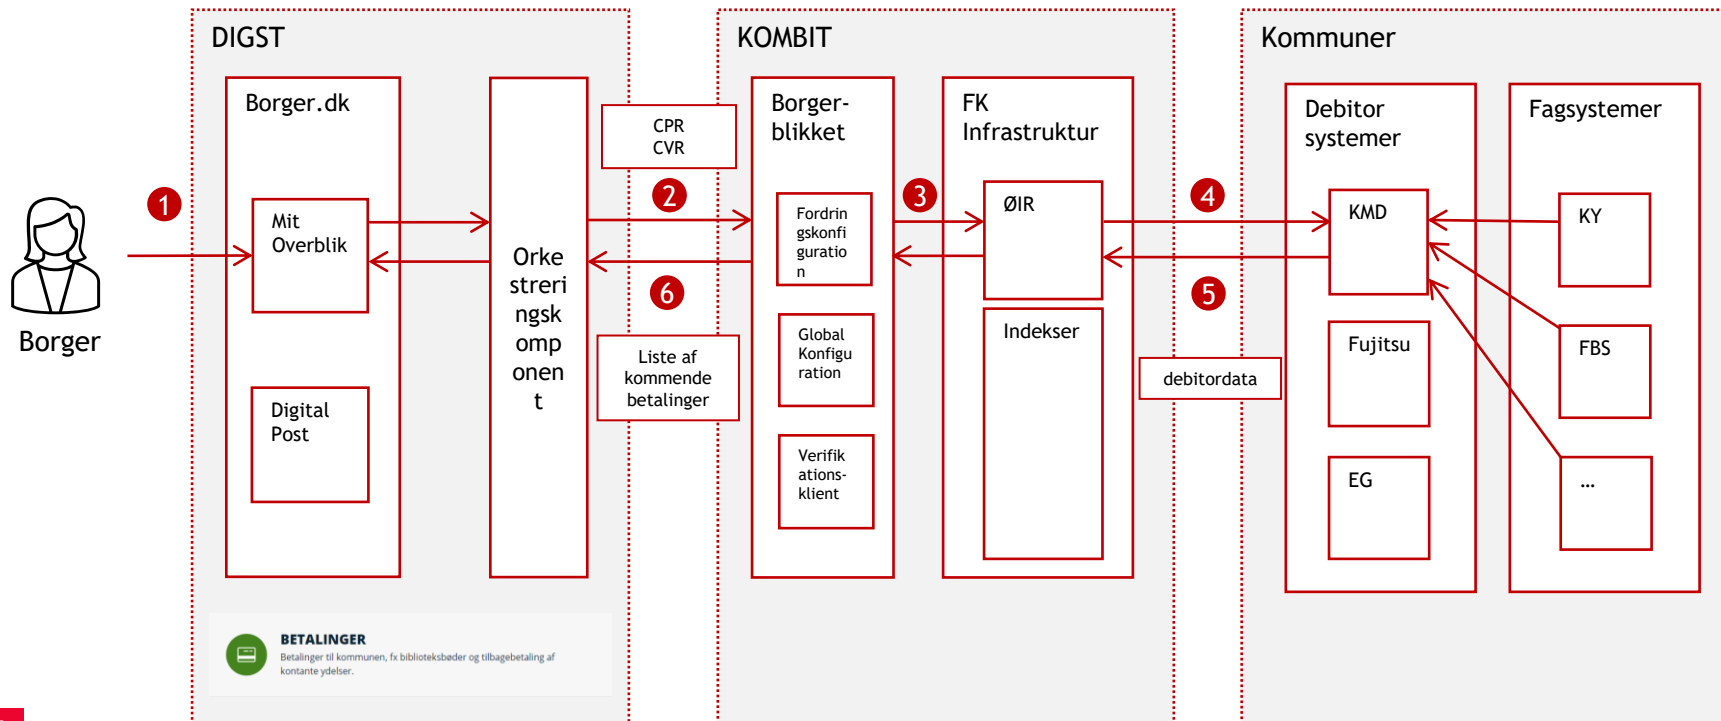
DIGST

KOMBIT

Kommuner

Borger.dk

Mit Overblik

Digital Post

Orkestreringskomponent

CPR CVR

Liste af kommende betalinger

Borger-blikket

Fordringskonfiguration

Global Konfiguration

Verifikations-klient

FK Infrastruktur

ØIR

Indekser

debitordata

Debitor systemer

KMD

Fujitsu

EG

Fagsystemer

KY

FBS

...

Borger

1

2

3

4

5

6

BETALINGER

Betalinger til kommunen, fx biblioteksbøder og tilbagebetaling af kontante ydelser.